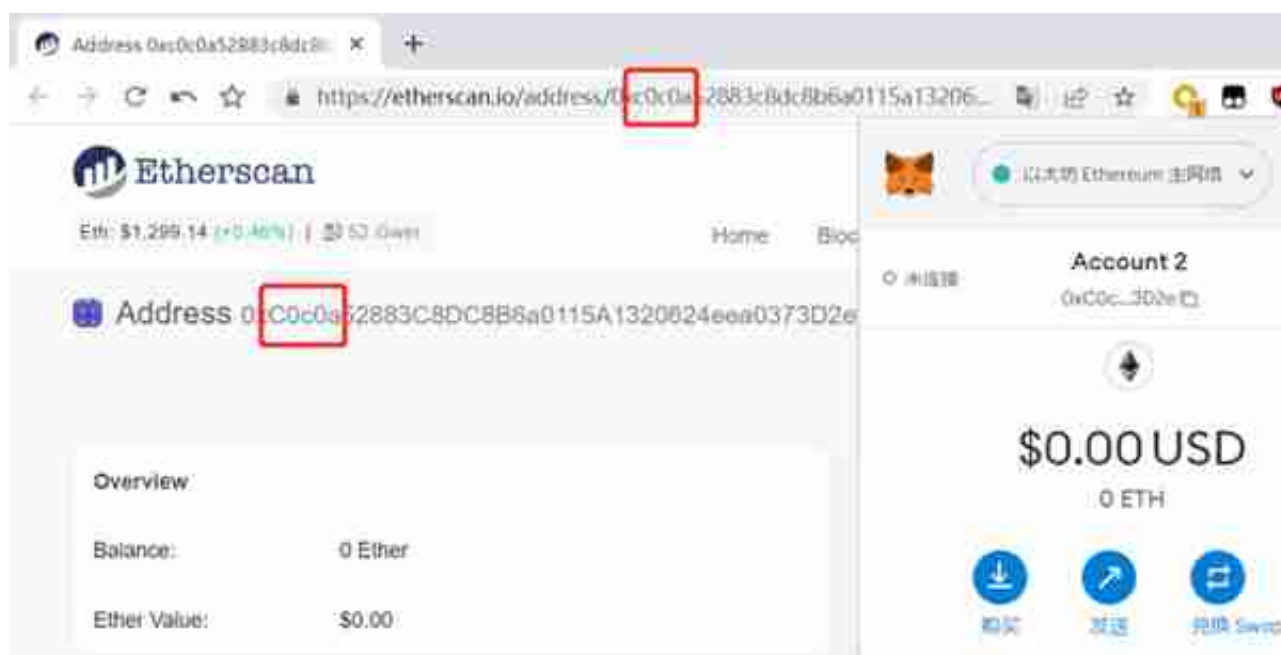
Address 0xc0c0a52883c8dc8 ×

+

https://etherscan.io/address/0xc0c0a52883c8dc8b6a0115a13206...

Etherscan

Eth: $1,299.14 (+0.46%) | 53 Gwei

Home Bloc

Address 0xC0c0a52883C8DC8B6a0115A1320624eea0373D2e

Overview

Balance: 0 Ether

Ether Value: $0.00

以太坊 Ethereum 主网络

未连接

Account 2

0xC0c...3D2e

$0.00 USD

0 ETH

购买

发送

兑换 Swap